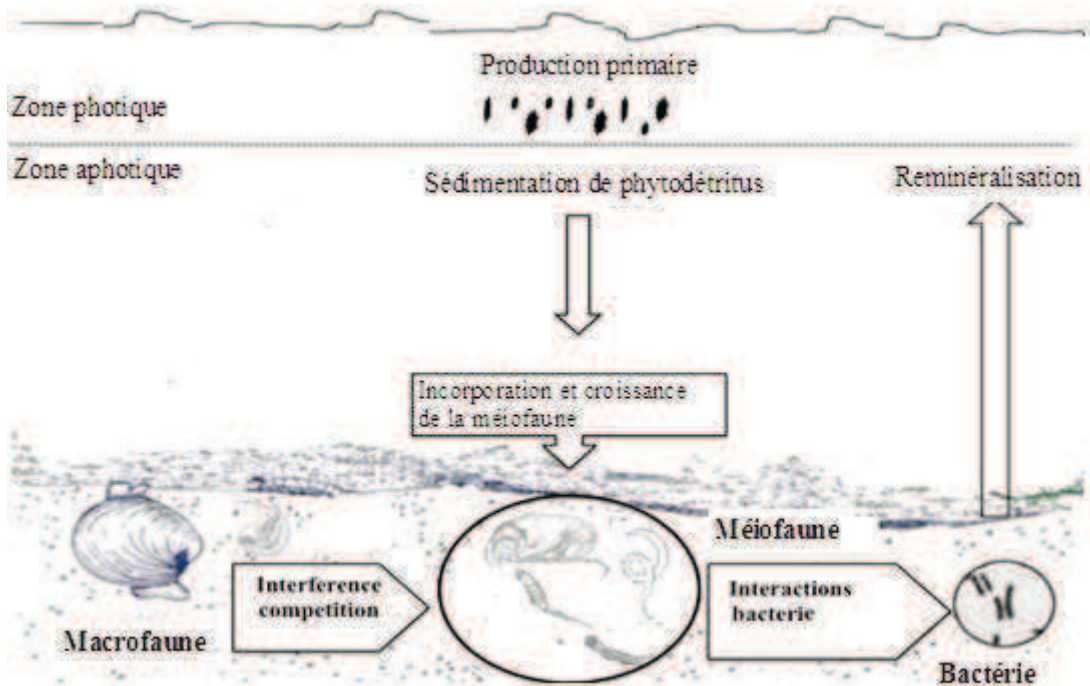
Production primaire

Zone photique

Zone aphotique

Sédimentation de phytodétritus

Reminéralisation

Incorporation et croissance de la méiofaune

Méiofaune

Interference competition

Interactions bacterie

Macrofaune

Bactérie